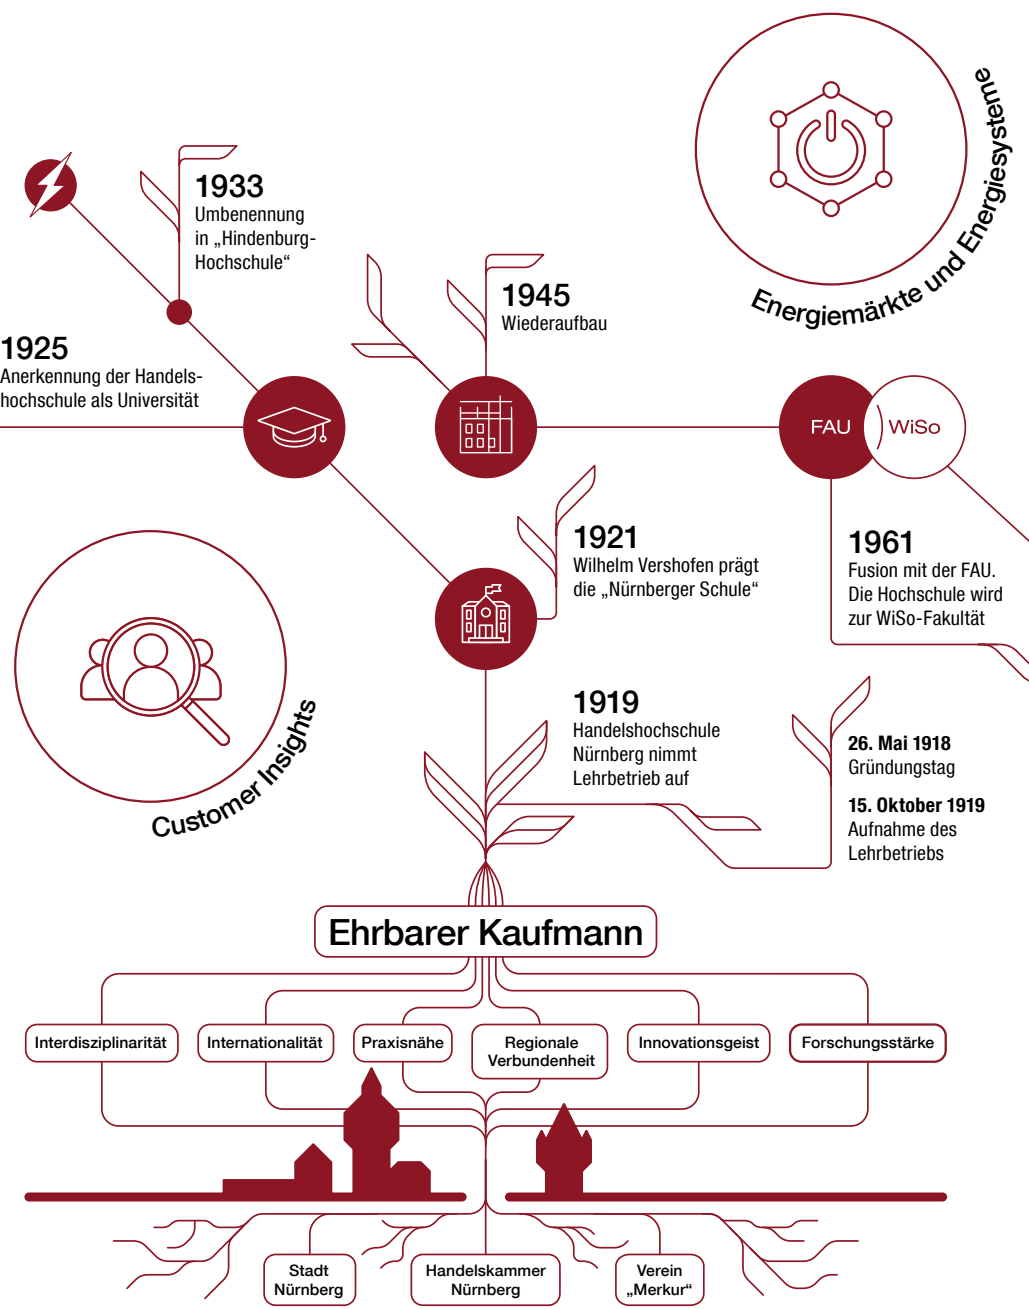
Energiemärkte und Energiesysteme

1933
Umbenennung in „Hindenburg-Hochschule“

1945
Wiederaufbau

1925
Anerkennung der Handelshochschule als Universität

FAU WiSo

1921
Wilhelm Vershofen prägt die „Nürnberger Schule“

1961
Fusion mit der FAU. Die Hochschule wird zur WiSo-Fakultät

Customer Insights

1919
Handelshochschule Nürnberg nimmt Lehrbetrieb auf

26. Mai 1918
Gründungstag

15. Oktober 1919
Aufnahme des Lehrbetriebs

Ehrbarer Kaufmann

Interdisziplinarität
Internationalität
Praxisnähe
Regionale Verbundenheit
Innovationsgeist
Forschungsstärke

Stadt Nürnberg
Handelskammer Nürnberg
Verein „Merkur“